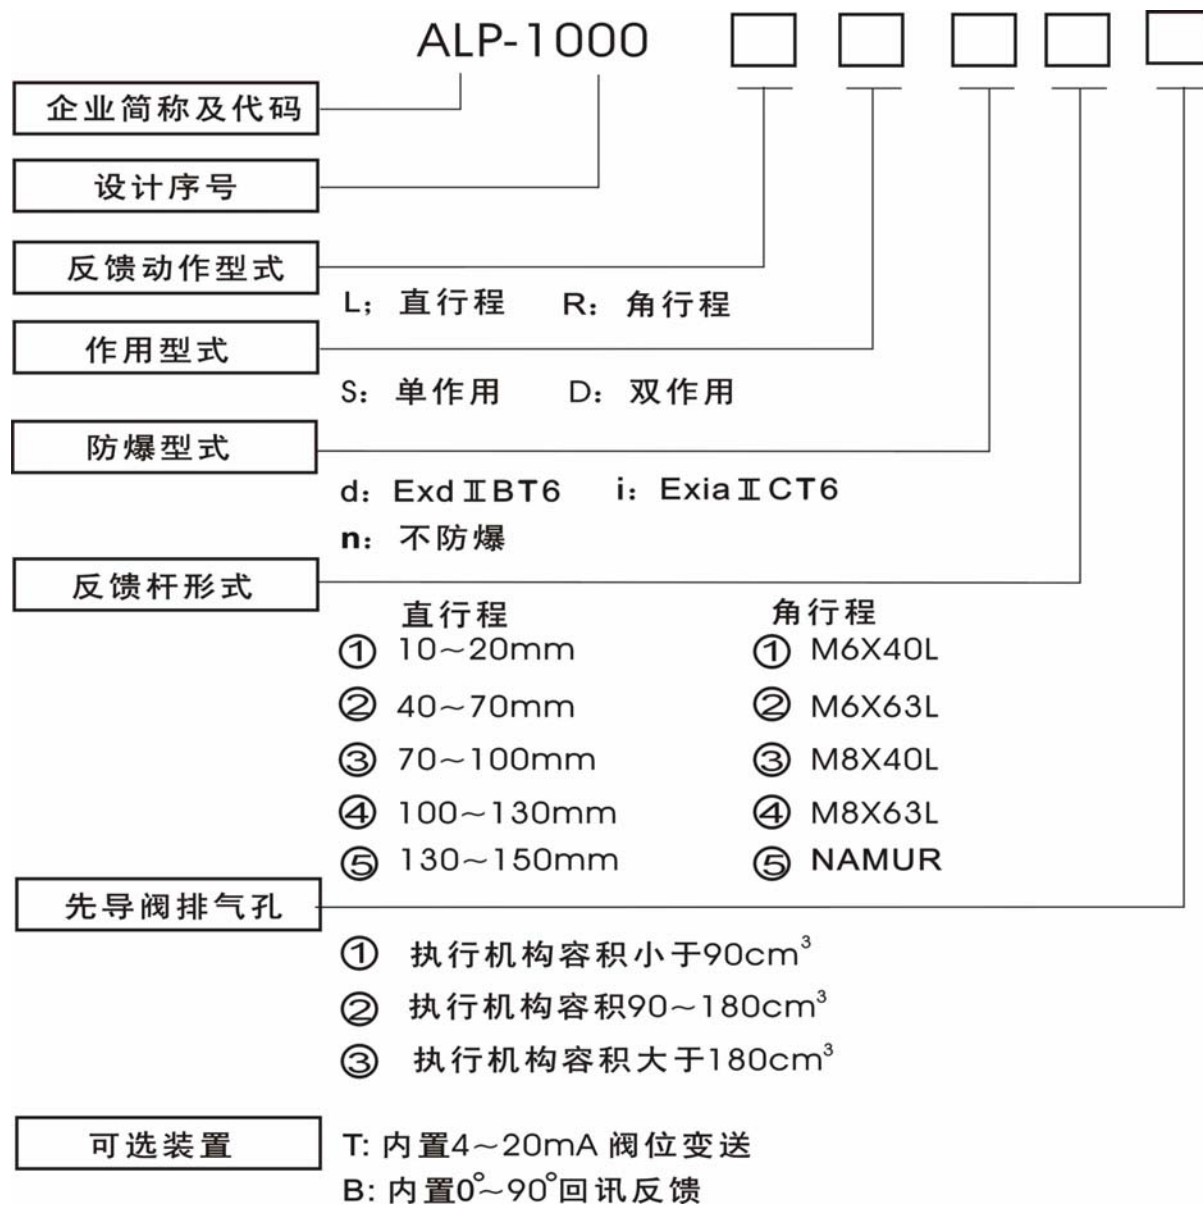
ALP-1000

企业简称及代码

设计序号

反馈动作型式

L；直行程　R：角行程

作用型式

S：单作用　D：双作用

防爆型式

d：Exd ⅡBT6　i：Exia ⅡCT6

n：不防爆

反馈杆形式

直行程
① 10～20mm
② 40～70mm
③ 70～100mm
④ 100～130mm
⑤ 130～150mm

角行程
① M6X40L
② M6X63L
③ M8X40L
④ M8X63L
⑤ NAMUR

先导阀排气孔

① 执行机构容积小于90cm$^3$
② 执行机构容积90～180cm$^3$
③ 执行机构容积大于180cm$^3$

可选装置

T: 内置4～20mA 阀位变送
B: 内置0°～90°回讯反馈